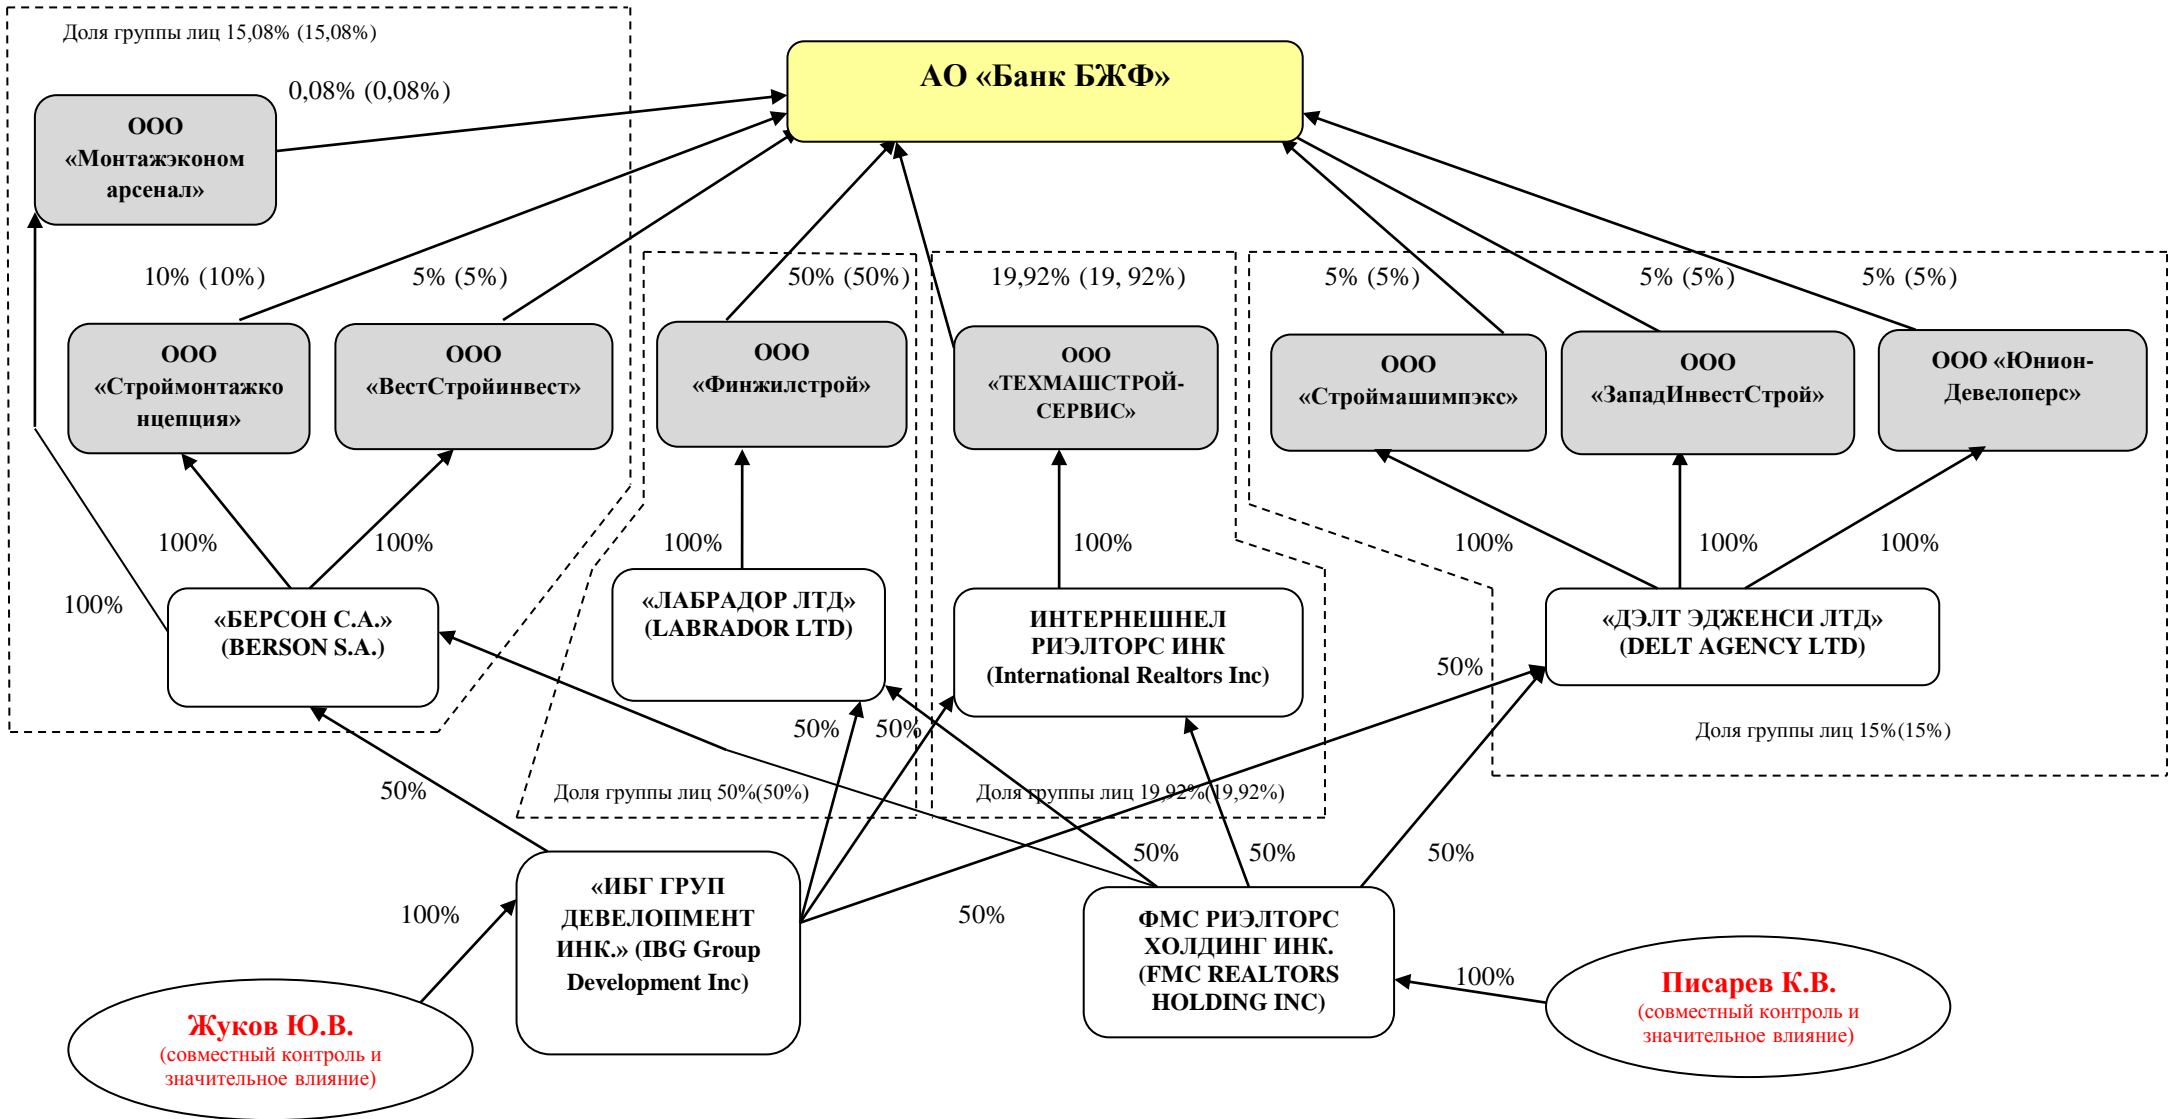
Доля группы лиц 15,08% (15,08%)

АО «Банк БЖФ»

0,08% (0,08%)

ООО «Монтажэконом арсенал»

10% (10%)

5% (5%)

50% (50%)

19,92% (19, 92%)

5% (5%)

5% (5%)

5% (5%)

ООО «Строймонтажконцепция»

ООО «ВестСтройинвест»

ООО «Финжилстрой»

ООО «ТЕХМАШСТРОЙ-СЕРВИС»

ООО «Строймашимпэкс»

ООО «ЗападИнвестСтрой»

ООО «Юнион-Девелоперс»

100%

100%

100%

100%

100%

100%

100%

100%

«БЕРСОН С.А.» (BERSON S.A.)

«ЛАБРАДОР ЛТД» (LABRADOR LTD)

ИНТЕРНЕШНЕЛ РИЭЛТОРС ИНК (International Realtors Inc)

«ДЭЛТ ЭДЖЕНСИ ЛТД» (DELT AGENCY LTD)

50%

50%

50%

Доля группы лиц 15%(15%)

50%

Доля группы лиц 50%(50%)

Доля группы лиц 19,92%(19,92%)

50%

50%

50%

100%

«ИБГ ГРУП ДЕВЕЛОПМЕНТ ИНК.» (IBG Group Development Inc)

50%

ФМС РИЭЛТОРС ХОЛДИНГ ИНК. (FMC REALTORS HOLDING INC)

100%

Писарев К.В.
(совместный контроль и значительное влияние)

Жуков Ю.В.
(совместный контроль и значительное влияние)